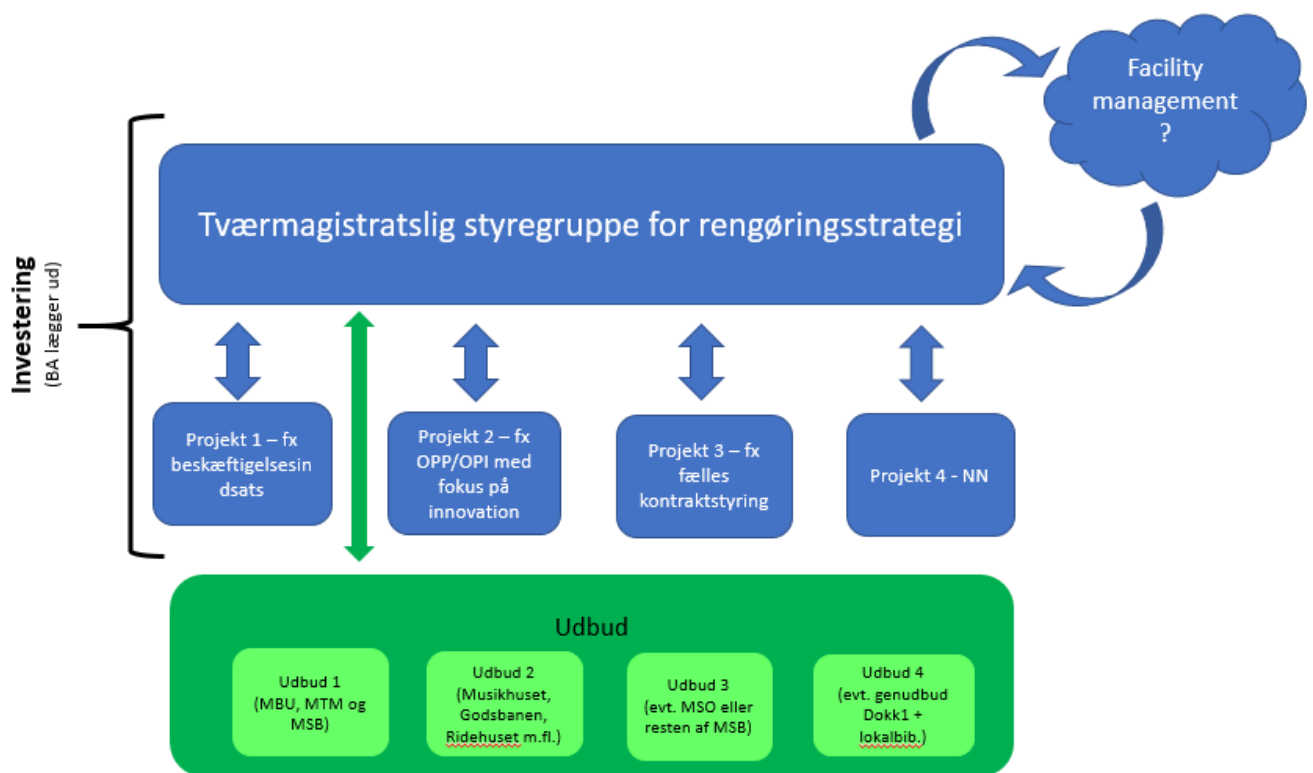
Facility management ?

Investering
(BA lægger ud)

Tværmagistratslig styregruppe for rengøringsstrategi

Projekt 1 – fx beskæftigelsesin dsats

Projekt 2 – fx OPP/OPI med fokus på innovation

Projekt 3 – fx fælles kontraktstyring

Projekt 4 - NN

Udbud

Udbud 1 (MBU, MTM og MSB)

Udbud 2 (Musikhuset, Godsbanen, Ridehuset m.fl.)

Udbud 3 (evt. MSO eller resten af MSB)

Udbud 4 (evt. genudbud Dokk1 + lokalbib.)